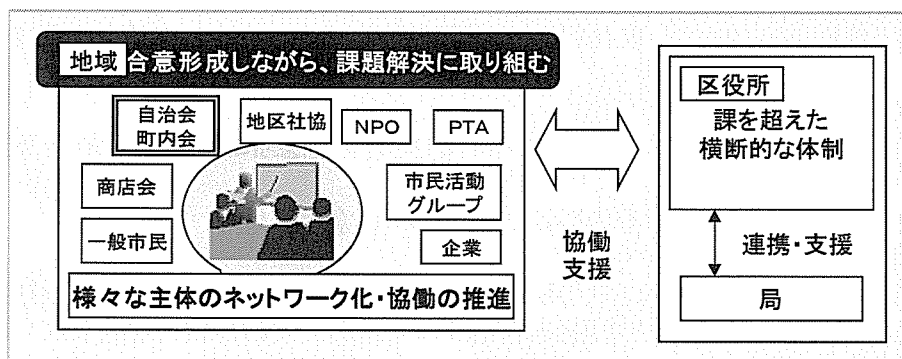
地域 合意形成しながら、課題解決に取り組む

自治会
町内会

地区社協

NPO

PTA

商店会

市民活動
グループ

一般市民

企業

様々な主体のネットワーク化・協働の推進

協働
支援

区役所

課を超えた
横断的な体制

連携・支援

局